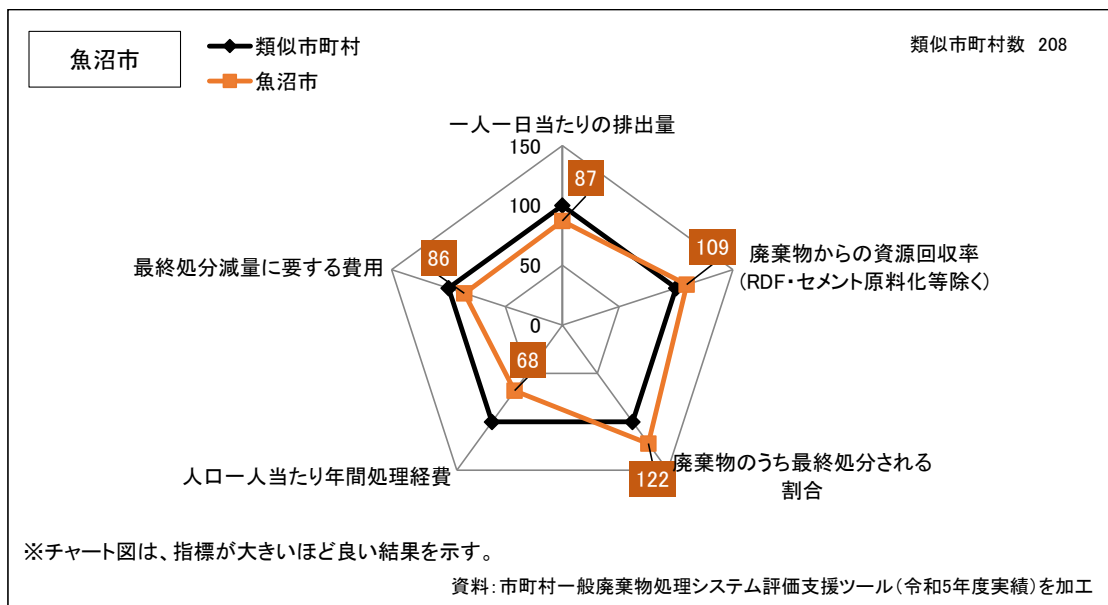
魚沼市

類似市町村
魚沼市

類似市町村数 208

一人一日当たりの排出量
150
100
50
0
87
109
廃棄物からの資源回収率（RDF・セメント原料化等除く）
最終処分減量に要する費用
86
68
人口一人当たり年間処理経費
122
廃棄物のうち最終処分される割合

※チャート図は、指標が大きいほど良い結果を示す。

資料：市町村一般廃棄物処理システム評価支援ツール（令和5年度実績）を加工